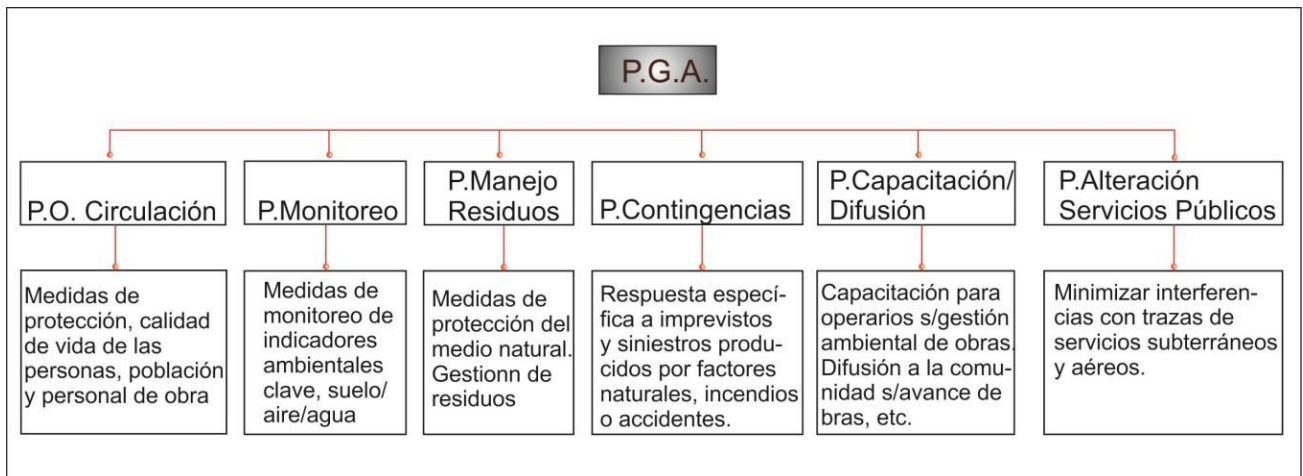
P.G.A.

P.O. Circulación

P.Monitoreo

P.Manejo Residuos

P.Contingencias

P.Capacitación/ Difusión

P.Alteración Servicios Públicos

Medidas de protección, calidad de vida de las personas, población y personal de obra

Medidas de monitoreo de indicadores ambientales clave, suelo/ aire/agua

Medidas de protección del medio natural. Gestionn de residuos

Respuesta específica a imprevistos y siniestros producidos por factores naturales, incendios o accidentes.

Capacitación para operarios s/gestión ambiental de obras. Difusión a la comunidad s/avance de bras, etc.

Minimizar interferencias con trazas de servicios subterráneos y aéreos.